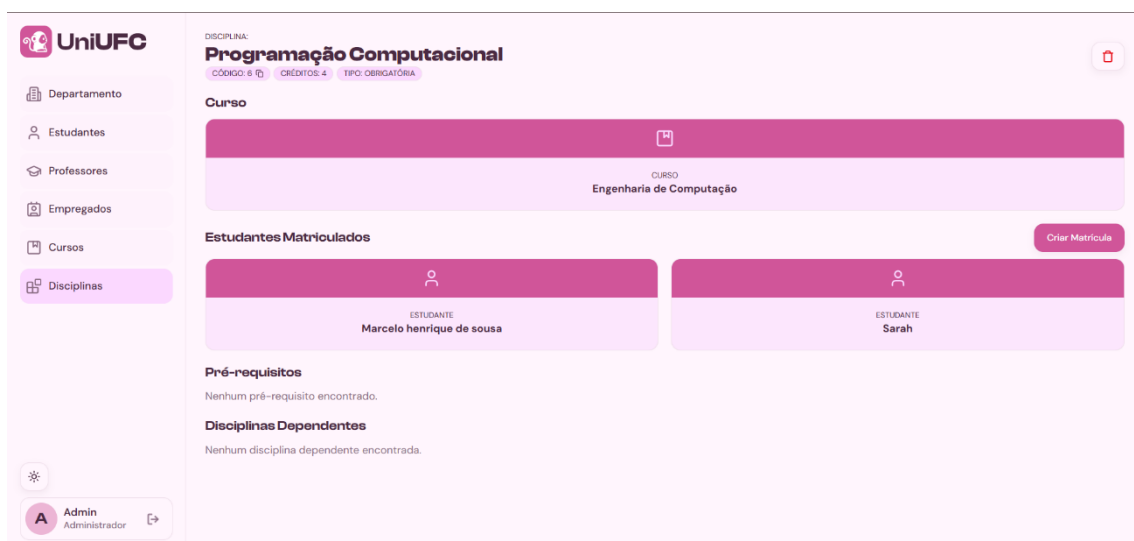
UniUFC

Departamento
Estudantes
Professores
Empregados
Cursos
Disciplinas

A Admin
Administrador

DISCIPLINA:
Programação Computacional
CÓDIGO: 6 CRÉDITOS: 4 TIPO: OBRIGATÓRIA

Curso

CURSO
Engenharia de Computação

Estudantes Matriculados
Criar Matrícula

ESTUDANTE
Marcelo henrique de sousa

ESTUDANTE
Sarah

Pré-requisitos
Nenhum pré-requisito encontrado.

Disciplinas Dependentes
Nenhum disciplina dependente encontrada.